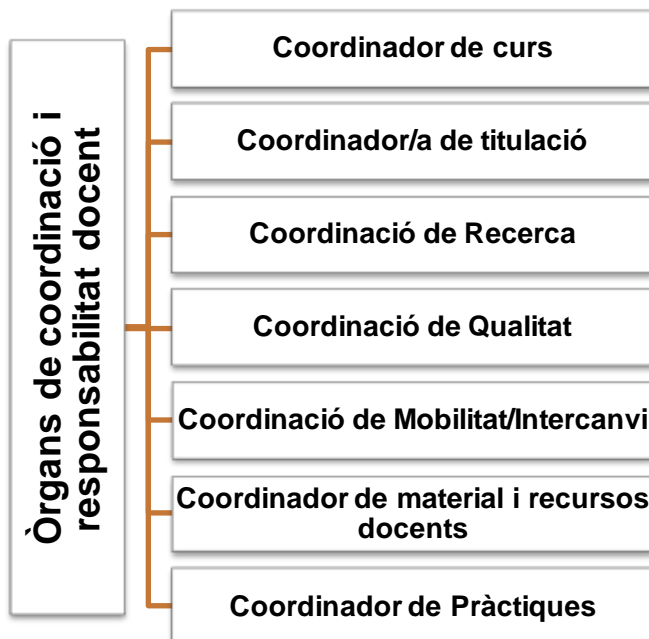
Òrgans de coordinació i responsabilitat docent

Coordinador de curs

Coordinador/a de titulació

Coordinació de Recerca

Coordinació de Qualitat

Coordinació de Mobilitat/Intercanvi

Coordinador de material i recursos docents

Coordinador de Pràctiques